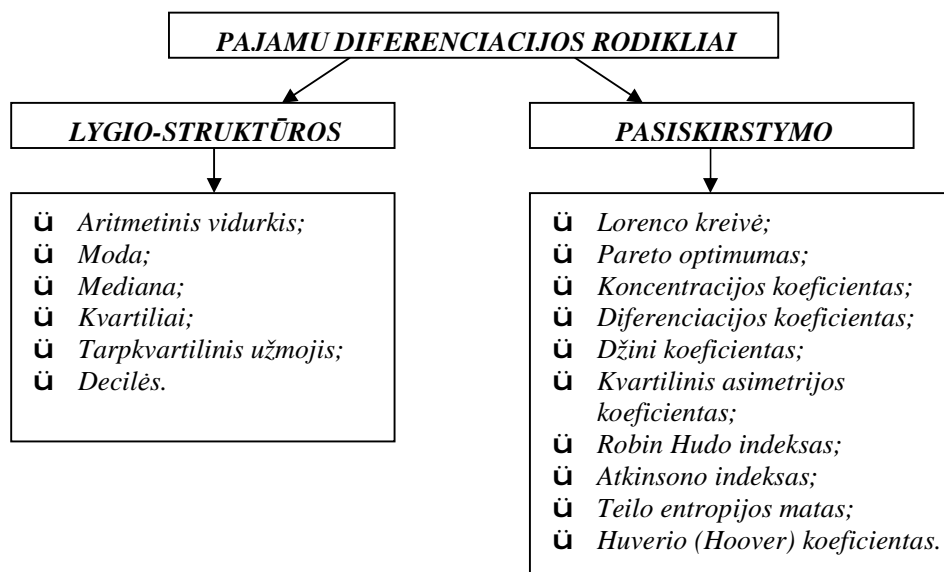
PAJAMU DIFERENCIACIJOS RODIKLIAI

LYGIO-STRUKTŪROS

ü Aritmetinis vidurkis;
ü Moda;
ü Mediana;
ü Kvartiliai;
ü Tarpkvartilinis užmojis;
ü Decilės.

PASISKIRSTYMO

ü Lorenco kreivė;
ü Pareto optimumas;
ü Koncentracijos koeficientas;
ü Diferenciacijos koeficientas;
ü Džini koeficientas;
ü Kvartilinis asimetrijos koeficientas;
ü Robin Hudo indeksas;
ü Atkinsono indeksas;
ü Teilo entropijos matas;
ü Huverio (Hoover) koeficientas.